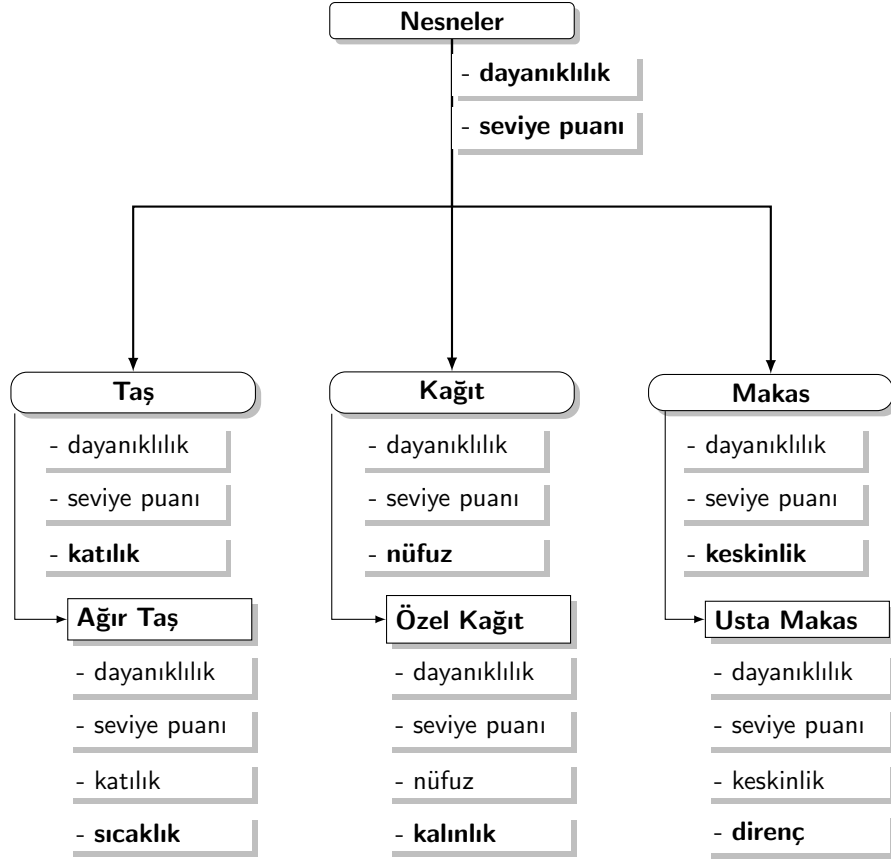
Nesneler
- dayanıklılık
- seviye puanı

Taş
- dayanıklılık
- seviye puanı
- katılık

Ağır Taş
- dayanıklılık
- seviye puanı
- katılık
- sıcaklık

Kağıt
- dayanıklılık
- seviye puanı
- nüfuz

Özel Kağıt
- dayanıklılık
- seviye puanı
- nüfuz
- kalınlık

Makas
- dayanıklılık
- seviye puanı
- keskinlik

Usta Makas
- dayanıklılık
- seviye puanı
- keskinlik
- direnç